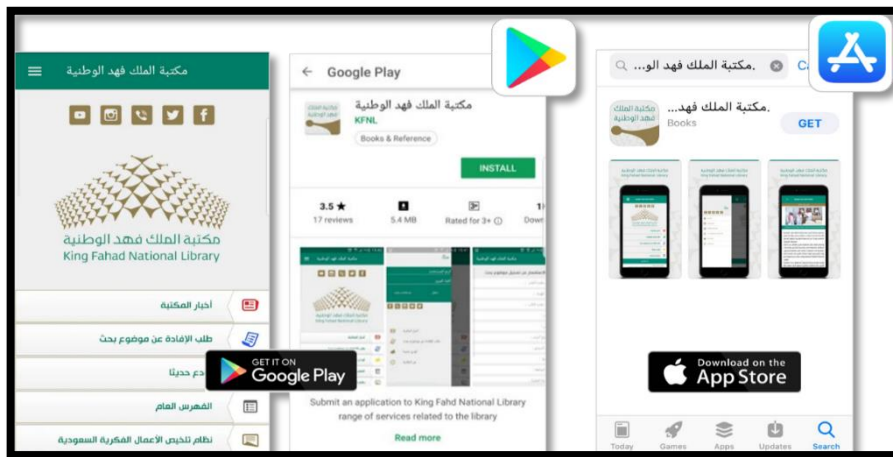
مكتبة الملك فهد الوطنية

مكتبة الملك فهد الوطنية
King Fahad National Library

أخبار المكتبة
طلب الإفادة عن موضوع بحث
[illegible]دع حديثا
الفهرس العام
نظام تلخيص الأعمال الفكرية السعودية

GET IT ON
Google Play

Google Play

مكتبة الملك فهد الوطنية
KFNL
Books & Reference

INSTALL

3.5 ★
17 reviews

5.4 MB

Rated for 3+

Submit an application to King Fahad National Library
range of services related to the library

Read more

.مكتبة الملك فهد الو
Ca

.مكتبة الملك فهد...
Books

GET

Download on the
App Store

Today
Games
Apps
Updates
Search